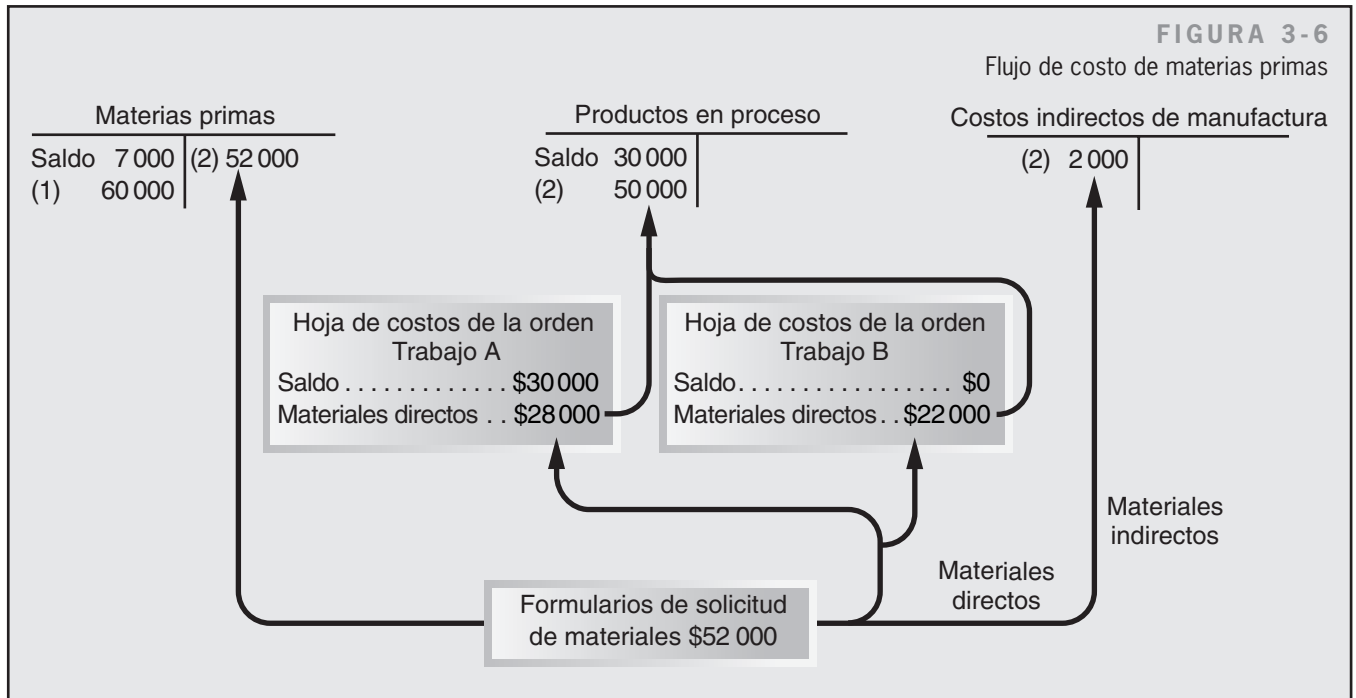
FIGURA 3-6
Flujo de costo de materias primas

Materias primas

| Materias primas | |
|---|---|
| Saldo 7 000 | (2) 52 000 |
| (1) 60 000 | |

Productos en proceso

| Productos en proceso | |
|---|---|
| Saldo 30 000 | |
| (2) 50 000 | |

Costos indirectos de manufactura

| Costos indirectos de manufactura | |
|---|---|
| (2) 2 000 | |

Hoja de costos de la orden
Trabajo A
Saldo . . . . . . . . . . . . . $30 000
Materiales directos . . $28 000

Hoja de costos de la orden
Trabajo B
Saldo. . . . . . . . . . . . . . . . . $0
Materiales directos . . $22 000

Materiales indirectos

Materiales directos

Formularios de solicitud de materiales $52 000